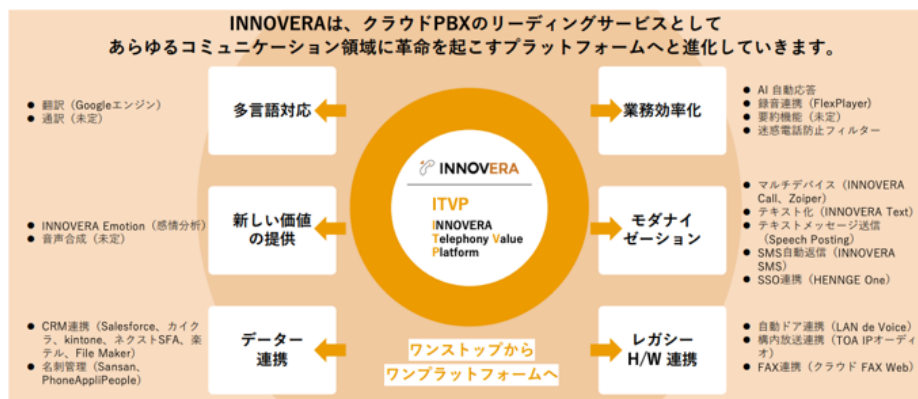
INNOVERAは、クラウドPBXのリーディングサービスとして
あらゆるコミュニケーション領域に革命を起こすプラットフォームへと進化していきます。

● 翻訳（Googleエンジン）
● 通訳（未定）

多言語対応

業務効率化

● AI 自動応答
● 録音連携（FlexPlayer）
● 要約機能（未定）
● 迷惑電話防止フィルター

INNOVERA

ITVP
INNOVERA
Telephony Value
Platform

● INNOVERA Emotion（感情分析）
● 音声合成（未定）

新しい価値の提供

モダナイゼーション

● マルチデバイス（INNOVERA Call、Zoiper）
● テキスト化（INNOVERA Text）
● テキストメッセージ送信（Speech Posting）
● SMS自動返信（INNOVERA SMS）
● SSO連携（HENNGE One）

● CRM連携（Salesforce、カイクラ、kintone、ネクストSFA、楽テル、File Maker）
● 名刺管理（Sansan、PhoneAppliPeople）

データー連携

ワンストップから
ワンプラットフォームへ

レガシーH/W 連携

● 自動ドア連携（LAN de Voice）
● 構内放送連携（TOA IPオーディオ）
● FAX連携（クラウド FAX Web）